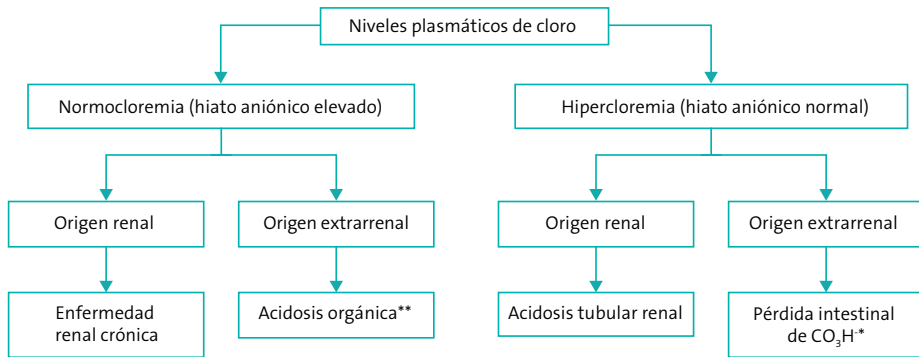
Niveles plasmáticos de cloro

Normocloremia (hiato aniónico elevado)

Hipercloremia (hiato aniónico normal)

Origen renal

Origen extrarrenal

Origen renal

Origen extrarrenal

Enfermedad renal crónica

Acidosis orgánica**

Acidosis tubular renal

Pérdida intestinal de $CO_3H^-$*